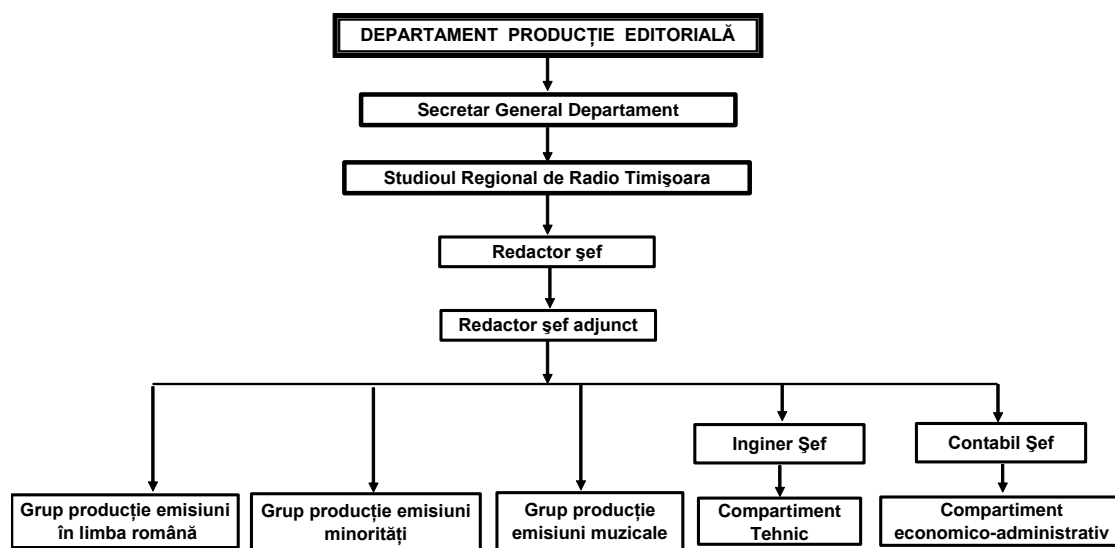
DEPARTAMENT PRODUCȚIE EDITORIALĂ

Secretar General Departament

Studioul Regional de Radio Timişoara

Redactor şef

Redactor şef adjunct

Grup producție emisiuni în limba română

Grup producție emisiuni minorități

Grup producție emisiuni muzicale

Inginer Şef

Compartiment Tehnic

Contabil Şef

Compartiment economico-administrativ